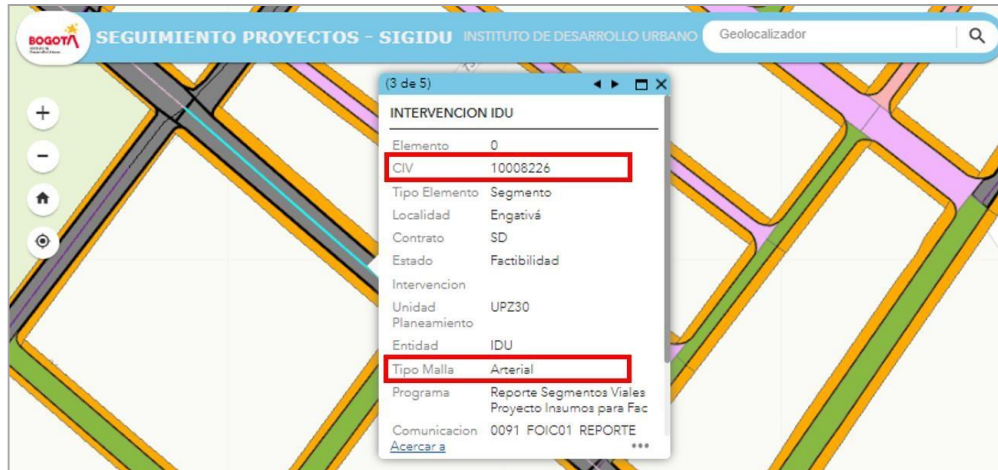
BOGOTÁ

SEGUIMIENTO PROYECTOS - SIGIDU INSTITUTO DE DESARROLLO URBANO

Geolocalizador

(3 de 5)

INTERVENCION IDU

| | |
|---|---|
| Elemento | 0 |
| CIV | 10008226 |
| Tipo Elemento | Segmento |
| Localidad | Engativá |
| Contrato | SD |
| Estado | Factibilidad |
| Intervencion | |
| Unidad Planeamiento | UPZ30 |
| Entidad | IDU |
| Tipo Malla | Arterial |
| Programa | Reporte Segmentos Viales Proyecto Insumos para Fac |
| Comunicacion | 0091 FOIC01 REPORTE |

Acercar a